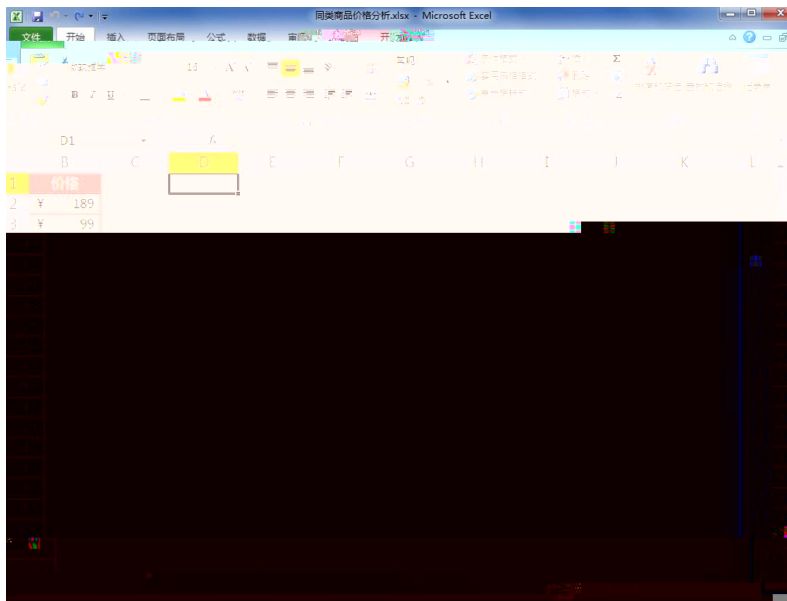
同类商品价格分析.xlsx - Microsoft Excel

文件 开始 插入 页面布局 公式 数据 审阅 视图 开发工具

微软雅黑 15 A A

B I U

Σ

D1 fx

| | B | C | D | E | F | G | H | I | J | K | L |
|---|---|---|---|---|---|---|---|---|---|---|---|
| 1 | 价格 | | | | | | | | | | |
| 2 | ¥ 189 | | | | | | | | | | |
| 3 | ¥ 99 | | | | | | | | | | |